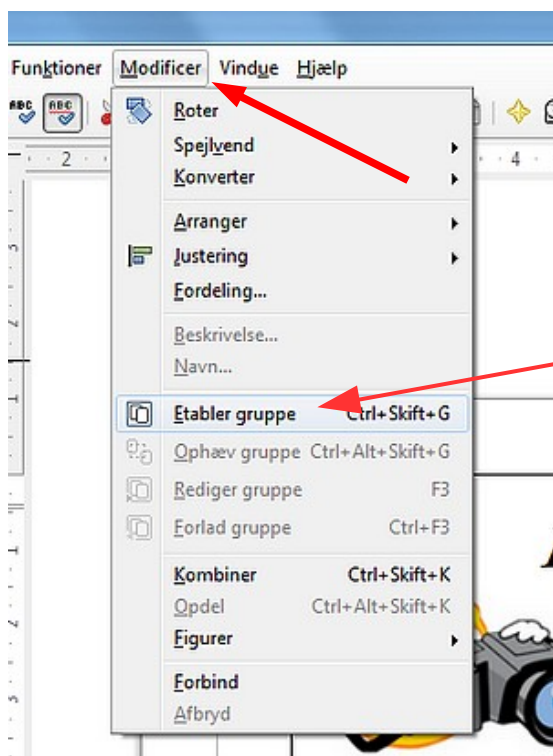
Funktioner Modificer Vindue Hjælp

2 4

Roter
Spejlvend
Konverter
Arranger
Justering
Fordeling...
Beskrivelse...
Navn...
Etabler gruppe Ctrl+Skift+G
Ophæv gruppe Ctrl+Alt+Skift+G
Rediger gruppe F3
Forlad gruppe Ctrl+F3
Kombiner Ctrl+Skift+K
Opdel Ctrl+Alt+Skift+K
Figurer
Forbind
Afbryd